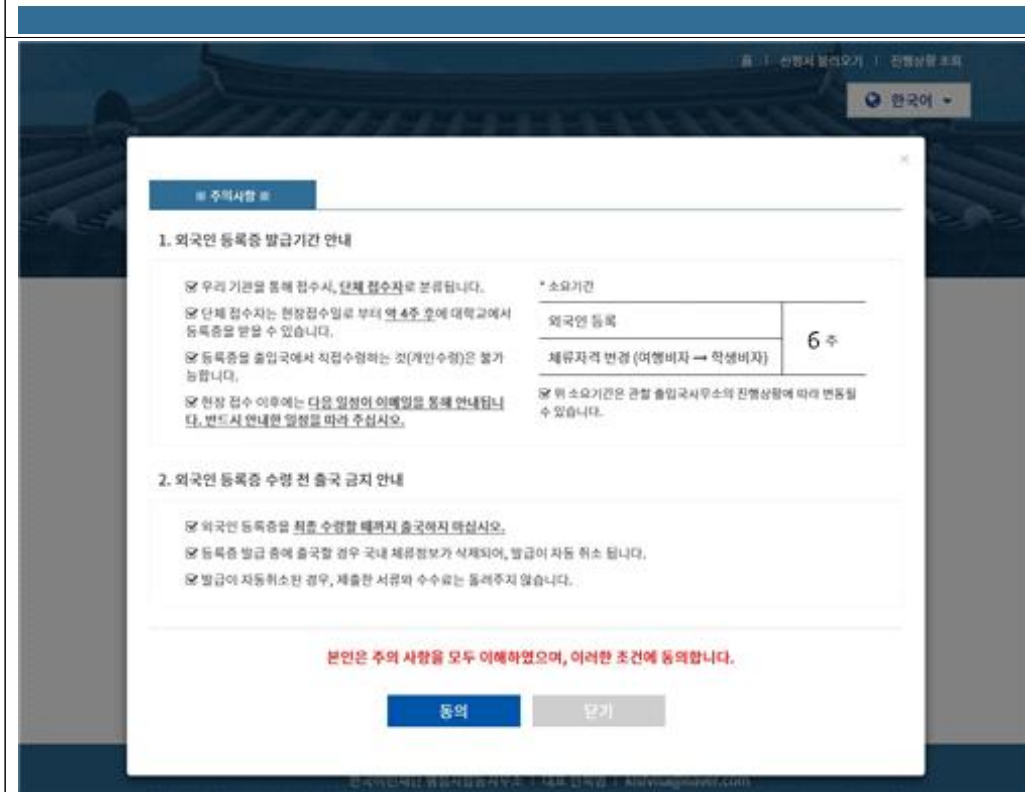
홈 | 신청서 불러오기 | 진행상황 조회

한국어

×

※ 주의사항 ※

1. 외국인 등록증 발급기간 안내

☑ 우리 기관을 통해 접수시, 단체 접수자로 분류됩니다.

☑ 단체 접수자는 현장접수일로 부터 약 4주 후에 대학교에서 등록증을 받을 수 있습니다.

☑ 등록증을 출입국에서 직접수령하는 것(개인수령)은 불가능합니다.

☑ 현장 접수 이후에는 다음 일정이 이메일을 통해 안내됩니다. 반드시 안내한 일정을 따라 주십시오.

* 소요기간

| 외국인 등록 | 6 주 |
|---|---|
| 체류자격 변경 (여행비자 → 학생비자) | |

☑ 위 소요기간은 관할 출입국사무소의 진행상황에 따라 변동될 수 있습니다.

2. 외국인 등록증 수령 전 출국 금지 안내

☑ 외국인 등록증을 최종 수령할 때까지 출국하지 마십시오.

☑ 등록증 발급 중에 출국할 경우 국내 체류정보가 삭제되어, 발급이 자동 취소 됩니다.

☑ 발급이 자동취소된 경우, 제출한 서류와 수수료는 돌려주지 않습니다.

본인은 주의 사항을 모두 이해하였으며, 이러한 조건에 동의합니다.

동의

닫기

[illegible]